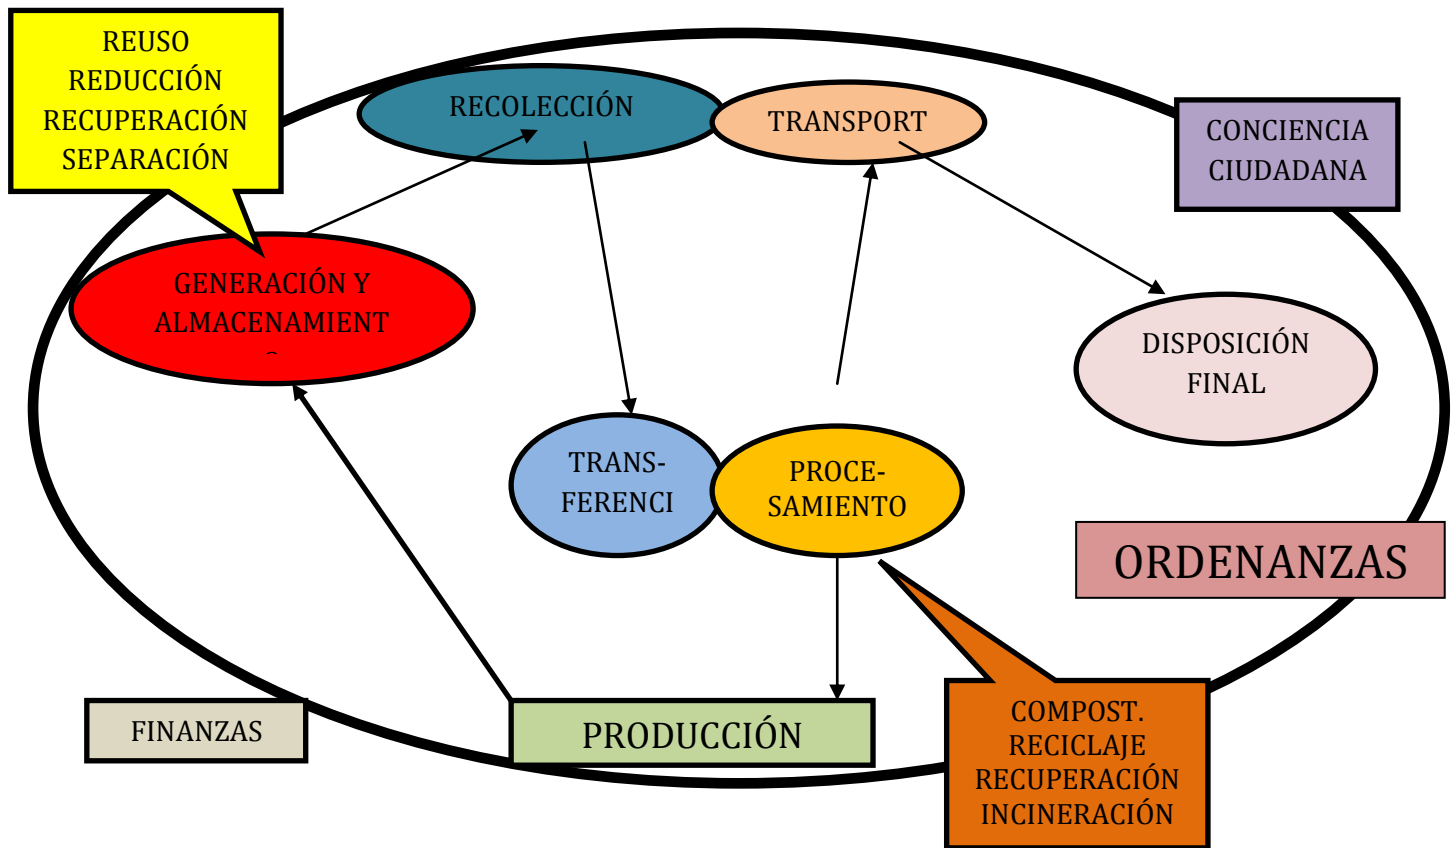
REUSO
REDUCCIÓN
RECUPERACIÓN
SEPARACIÓN

RECOLECCIÓN

TRANSPORT

CONCIENCIA
CIUDADANA

GENERACIÓN Y
ALMACENAMIENT
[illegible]

DISPOSICIÓN
FINAL

TRANS-
FERENCI

PROCE-
SAMIENTO

ORDENANZAS

FINANZAS

PRODUCCIÓN

COMPOST.
RECICLAJE
RECUPERACIÓN
INCINERACIÓN